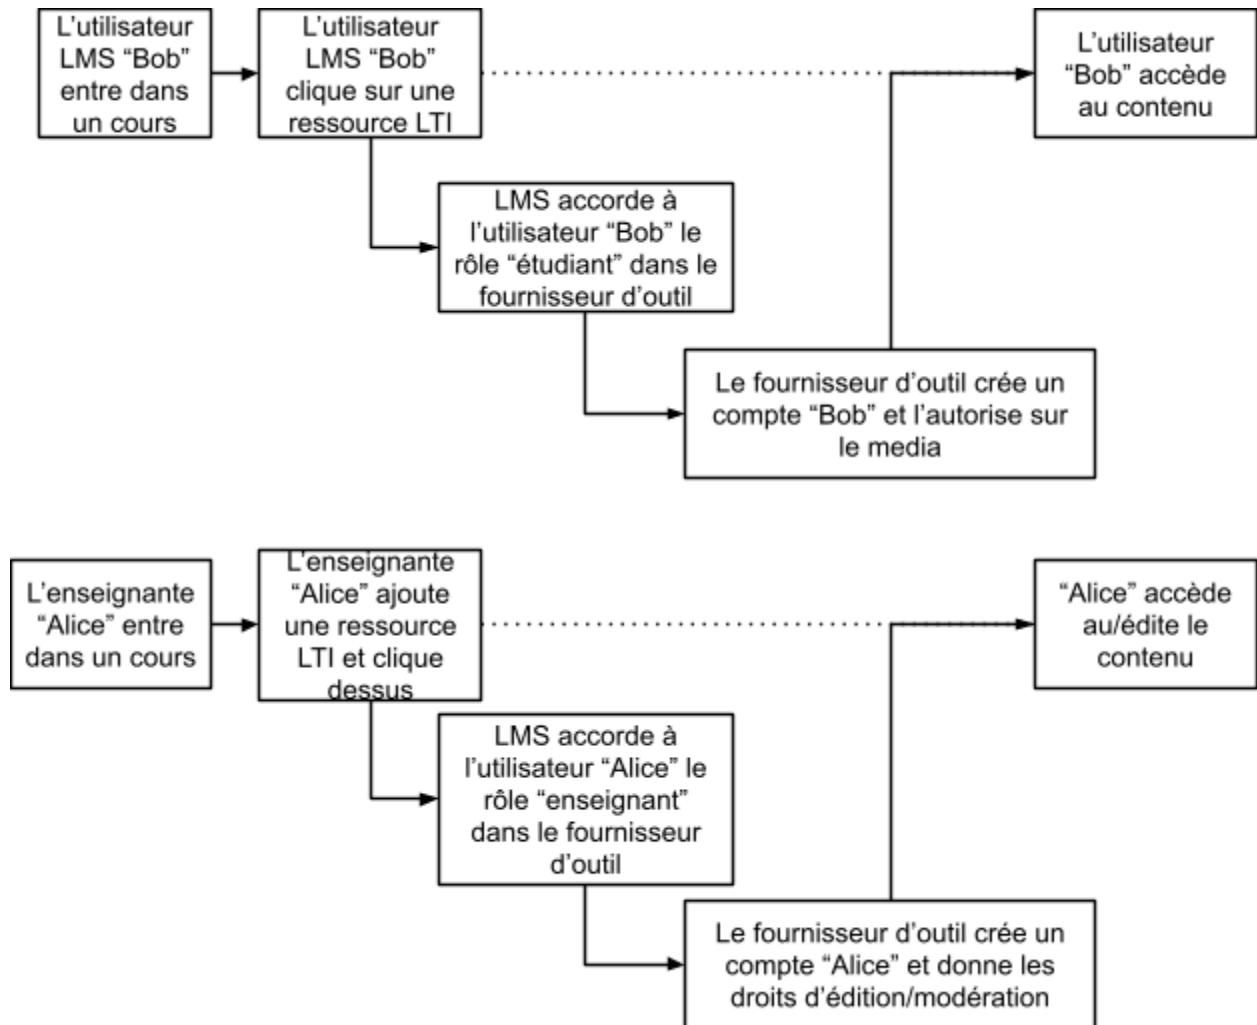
L’utilisateur LMS “Bob” entre dans un cours

L’utilisateur LMS “Bob” clique sur une ressource LTI

L’utilisateur “Bob” accède au contenu

LMS accorde à l’utilisateur “Bob” le rôle “étudiant” dans le fournisseur d’outil

Le fournisseur d’outil crée un compte “Bob” et l’autorise sur le media

L’enseignante “Alice” entre dans un cours

L’enseignante “Alice” ajoute une ressource LTI et clique dessus

“Alice” accède au/édite le contenu

LMS accorde à l’utilisateur “Alice” le rôle “enseignant” dans le fournisseur d’outil

Le fournisseur d’outil crée un compte “Alice” et donne les droits d’édition/modération